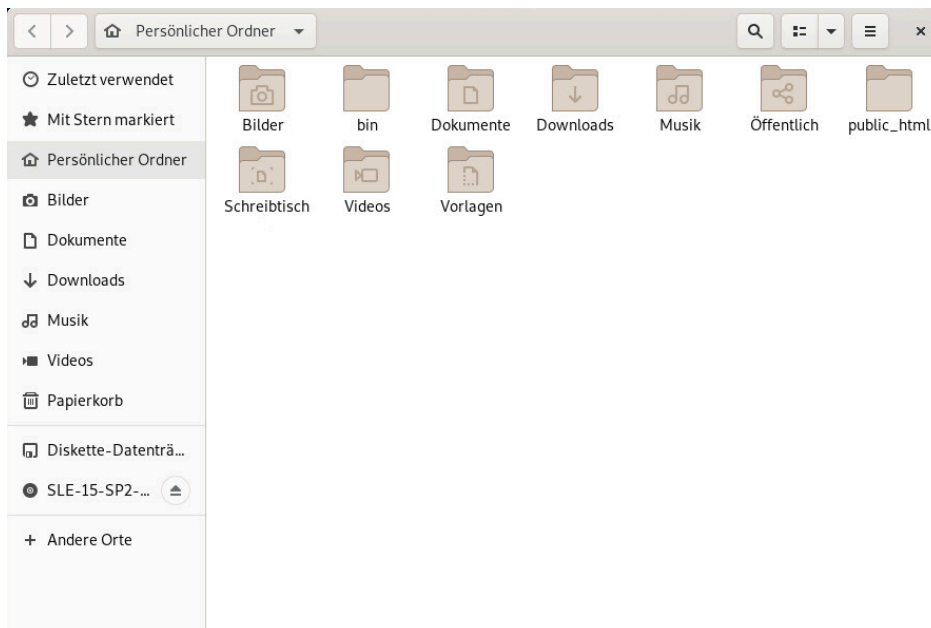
Persönlicher Ordner

Zuletzt verwendet
Mit Stern markiert
Persönlicher Ordner
Bilder
Dokumente
Downloads
Musik
Videos
Papierkorb
Diskette-Datenträ...
SLE-15-SP2-...
+ Andere Orte

Bilder
bin
Dokumente
Downloads
Musik
Öffentlich
public_html
Schreibtisch
Videos
Vorlagen